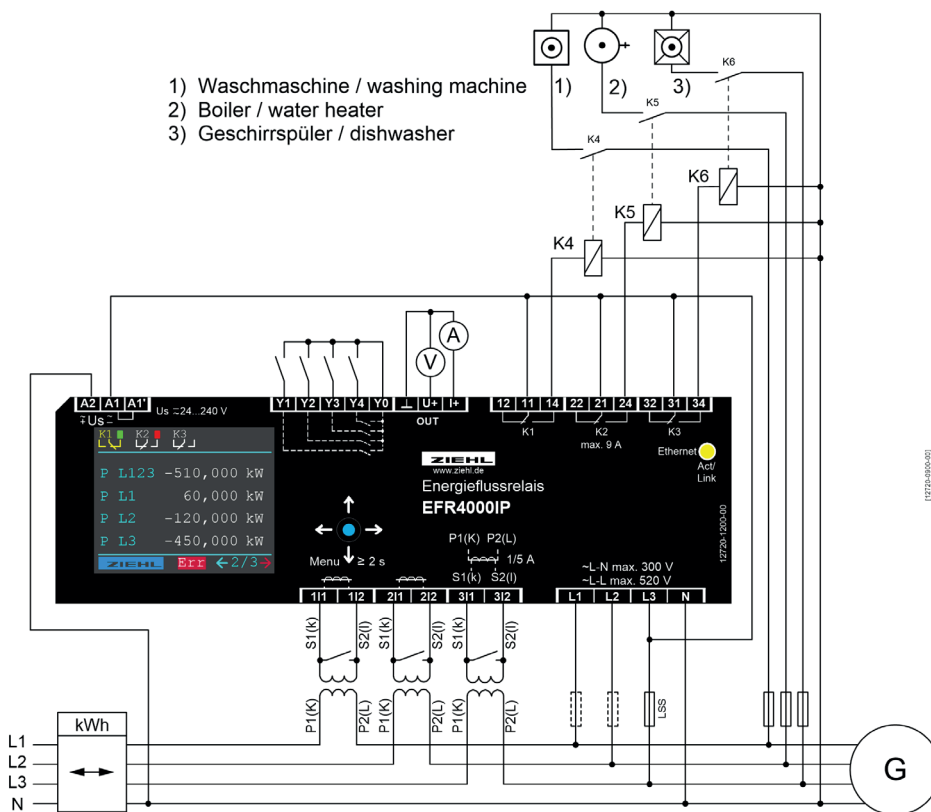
1) Waschmaschine / washing machine
2) Boiler / water heater
3) Geschirrspüler / dishwasher

1) 2) 3)
K6
K5
K4
K6
K5
K4

A V

A2 A1 A1'
Us
Us ≂24...240 V
Y1 Y2 Y3 Y4 Y0
⊥ U+ I+
OUT
12 11 14 22 21 24 32 31 34
K1 K2 K3
max. 9 A
Ethernet
Act/ Link

K1 K2 K3
P L123 -510,000 kW
P L1 60,000 kW
P L2 -120,000 kW
P L3 -450,000 kW
ZIEHL Err ←2/3→

ZIEHL
www.ziehl.de
Energieflussrelais
EFR4000IP

Menu ≥ 2 s
P1(K) P2(L)
1/5 A
S1(k) S2(l)
~L-N max. 300 V
~L-L max. 520 V
12720-1200-00

1l1 1l2 2l1 2l2 3l1 3l2
L1 L2 L3 N

S1(k) S2(l) S1(k) S2(l) S1(k) S2(l)
P1(K) P2(L) P1(K) P2(L) P1(K) P2(L)
LSS

kWh
L1
L2
L3
N
G

[12720-0900-00]